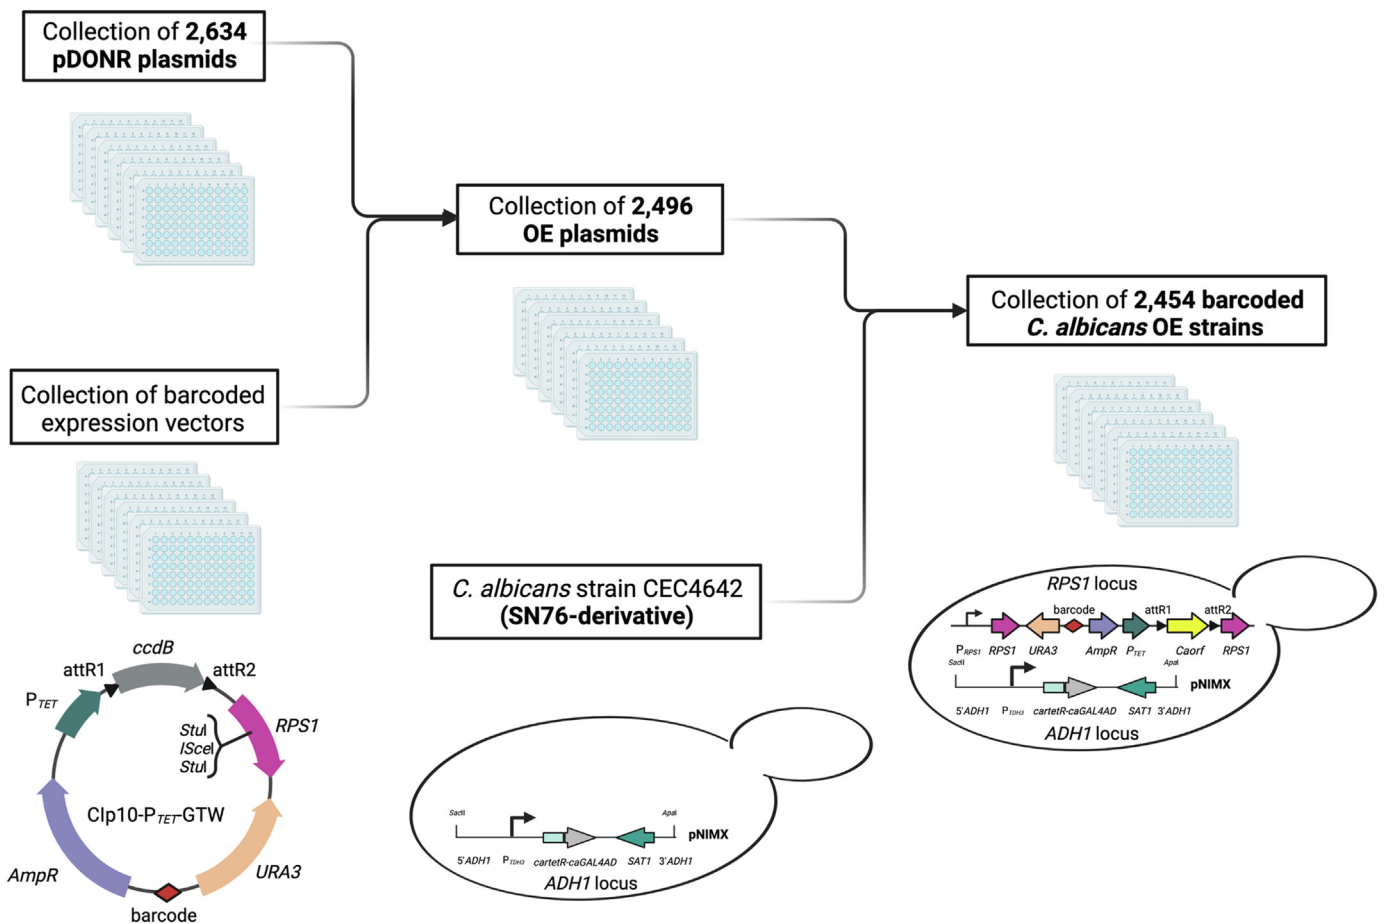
Collection of **2,634** **pDONR plasmids**

Collection of barcoded expression vectors

Collection of **2,496** **OE plasmids**

Collection of **2,454 barcoded** ***C. albicans*** **OE strains**

*C. albicans* strain CEC4642 **(SN76-derivative)**

attR1 *ccdB* attR2
$P_{TET}$ *RPS1*
*StuI*
*ISceI*
*StuI*
CIp10-$P_{TET}$-GTW
*AmpR* *URA3*
barcode

SacII ApaI
pNIMX
5'ADH1 $P_{TDH3}$ cartetR-caGAL4AD SAT1 3'ADH1
*ADH1* locus

*RPS1* locus
barcode attR1 attR2
$P_{RPS1}$ *RPS1* *URA3* *AmpR* $P_{TET}$ *Caorf* *RPS1*
SacII ApaI
pNIMX
5'ADH1 $P_{TDH3}$ cartetR-caGAL4AD SAT1 3'ADH1
*ADH1* locus